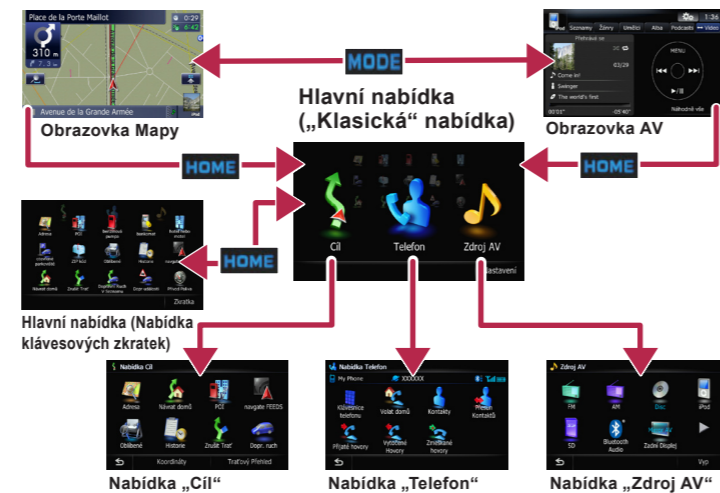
Place de la Porte Maillot

310 m

Avenue de la Grande Armée

Obrazovka Mapy

MODE

Hlavní nabídka („Klasická“ nabídka)

Seznamy Žánry Umělci Alba Podcasty Video

Přehrává se

Come in!

Swinger

The world's first

MENU

Náhodně vše

Obrazovka AV

HOME

HOME

Cíl

Telefon

Zdroj AV

Nastavení

HOME

Zkratka

Hlavní nabídka (Nabídka klávesových zkratek)

Nabídka Cíl

Adresa

Návrat domů

POI

navgate FEEDS

Oblíbené

Historie

Zrušit Trať

Dopr. ruch

Koordináty

Traťový Přehled

Nabídka „Cíl“

Nabídka Telefon

My Phone

Klávesnice telefonu

Volat domů

Kontakty

Přenos Kontaktů

Přijaté hovory

Vytočené Hovory

Zmeškané hovory

Nabídka „Telefon“

Zdroj AV

FM

AM

Disc

iPod

SD

Bluetooth Audio

Zadní Displej

Vyp

Nabídka „Zdroj AV“